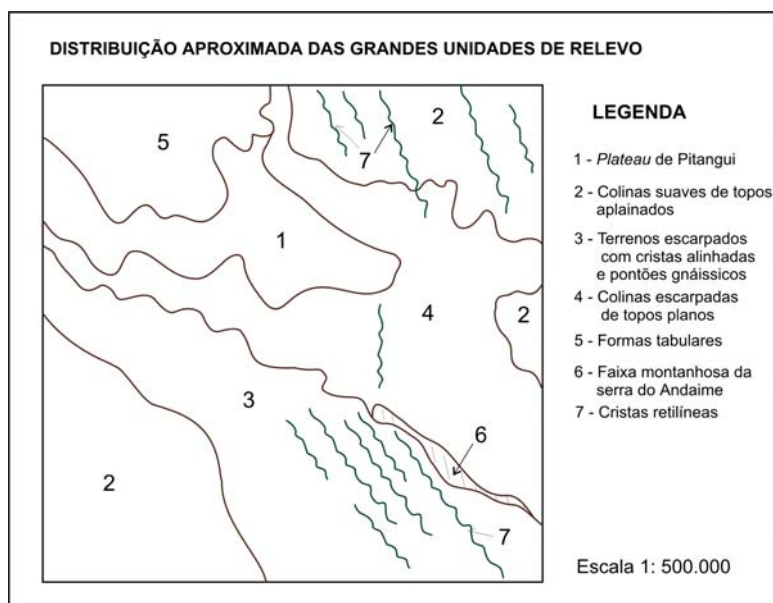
DISTRIBUIÇÃO APROXIMADA DAS GRANDES UNIDADES DE RELEVO

5

7

2

1

4

2

3

6

2

7

LEGENDA

1 - *Plateau* de Pitangui

2 - Colinas suaves de topos aplainados

3 - Terrenos escarpados com cristas alinhadas e pontões gnáissicos

4 - Colinas escarpadas de topos planos

5 - Formas tabulares

6 - Faixa montanhosa da serra do Andaime

7 - Cristas retilíneas

Escala 1: 500.000